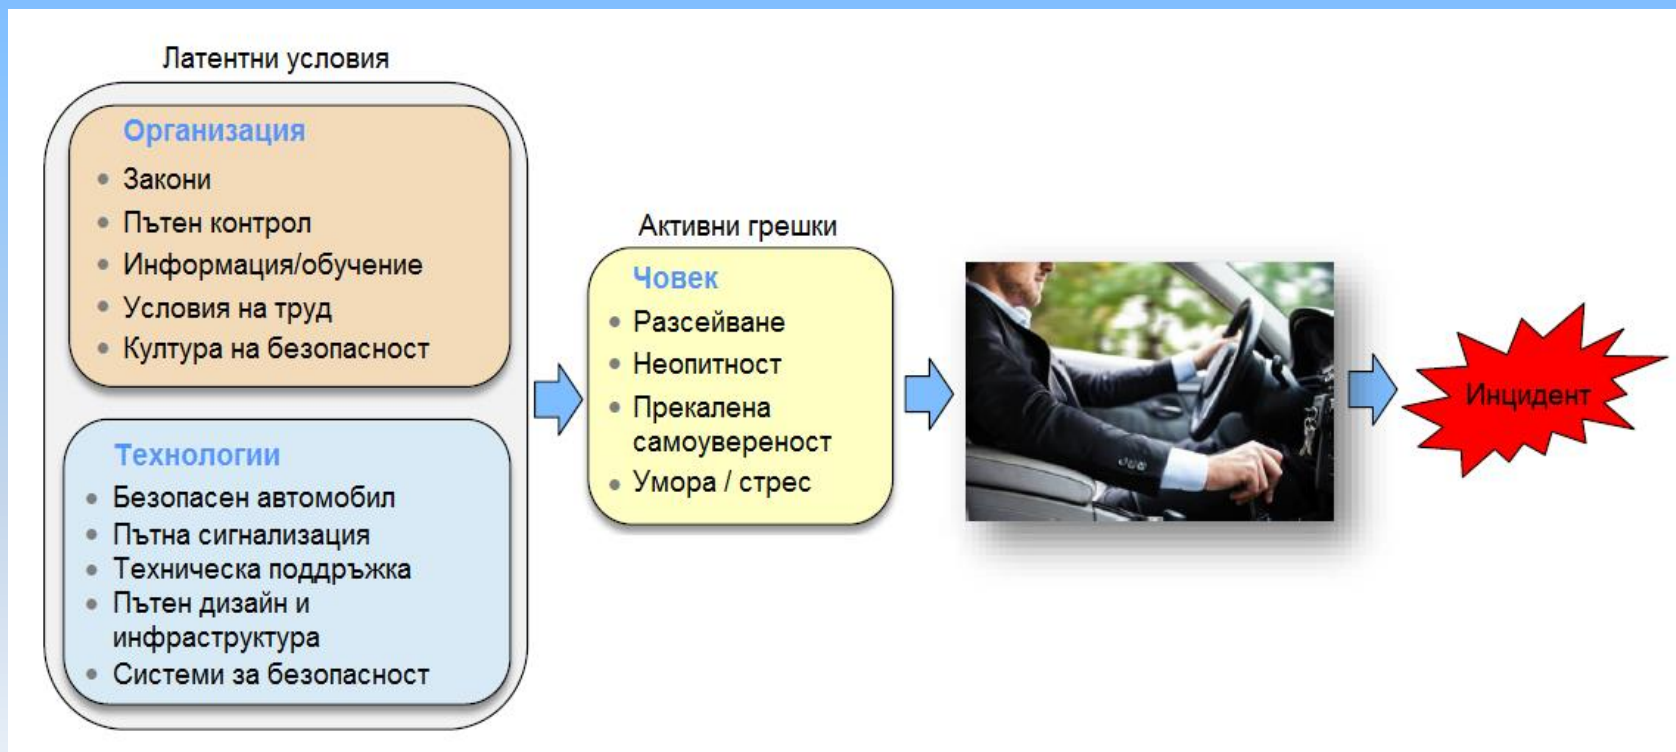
Латентни условия

Организация
- Закони
- Пътен контрол
- Информация/обучение
- Условия на труд
- Култура на безопасност

Технологии
- Безопасен автомобил
- Пътна сигнализация
- Техническа поддръжка
- Пътен дизайн и инфраструктура
- Системи за безопасност

Активни грешки

Човек
- Разсейване
- Неопитност
- Прекалена самоувереност
- Умора / стрес

Инцидент